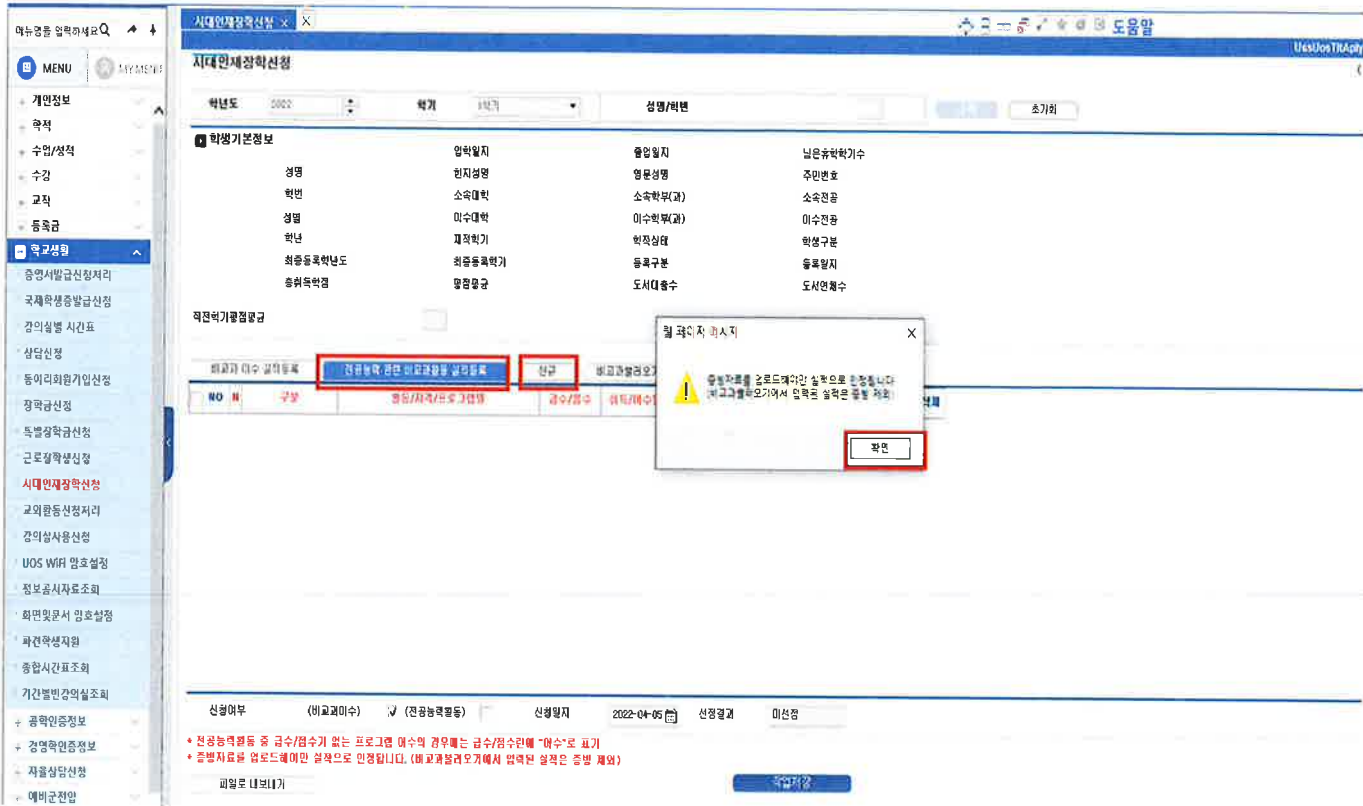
메뉴명을 입력하세요

MENU MY MENU

개인정보
학적
수업/성적
수강
교직
등록금
학교생활
증명서발급신청처리
국제학생증발급신청
강의실별 시간표
상담신청
동아리회원가입신청
장학금신청
특별장학금신청
근로장학생신청
시대인재장학신청
교외활동신청처리
강의실사용신청
UOS WiFi 암호설정
정보공시자료조회
화면및문서 암호설정
파견학생지원
종합시간표조회
기간별빈강의실조회
공학인증정보
경영학인증정보
자율상담신청
예비군전입

시대인재장학신청

도움말

UosUosTltAply

시대인재장학신청

학년도 2022 학기 1학기 성명/학번 초기화

학생기본정보

입학일자 졸업일자 남은유학학기수
성명 한자성명 영문성명 주민번호
학번 소속대학 소속학부(과) 소속전공
성별 이수대학 이수학부(과) 이수전공
학년 재적학기 학적상태 학생구분
최종등록학년도 최종등록학기 등록구분 등록일자
총취득학점 평점평균 도서대출수 도서연체수

직전학기평점평균

비교과 이수 실적등록 | 전공능력 관련 비교과활동 실적등록 | 신규 | 비교과불러오기

NO | N | 구분 | 활동/자격/프로그램명 | 급수/점수 | 이턴/이수

웹 페이지 메시지

증빙자료를 업로드해야만 실적으로 인정됩니다
(비교과불러오기에서 입력된 실적은 증빙 제외)

확인

신청여부 (비교과이수) ✓ (전공능력활동) 신청일자 2022-04-05 선정결과 미선정

* 전공능력활동 중 급수/점수가 없는 프로그램 이수의 경우에는 급수/점수란에 "이수"로 표기
* 증빙자료를 업로드해야만 실적으로 인정됩니다. (비교과불러오기에서 입력된 실적은 증빙 제외)

파일로 내보내기 작업저장